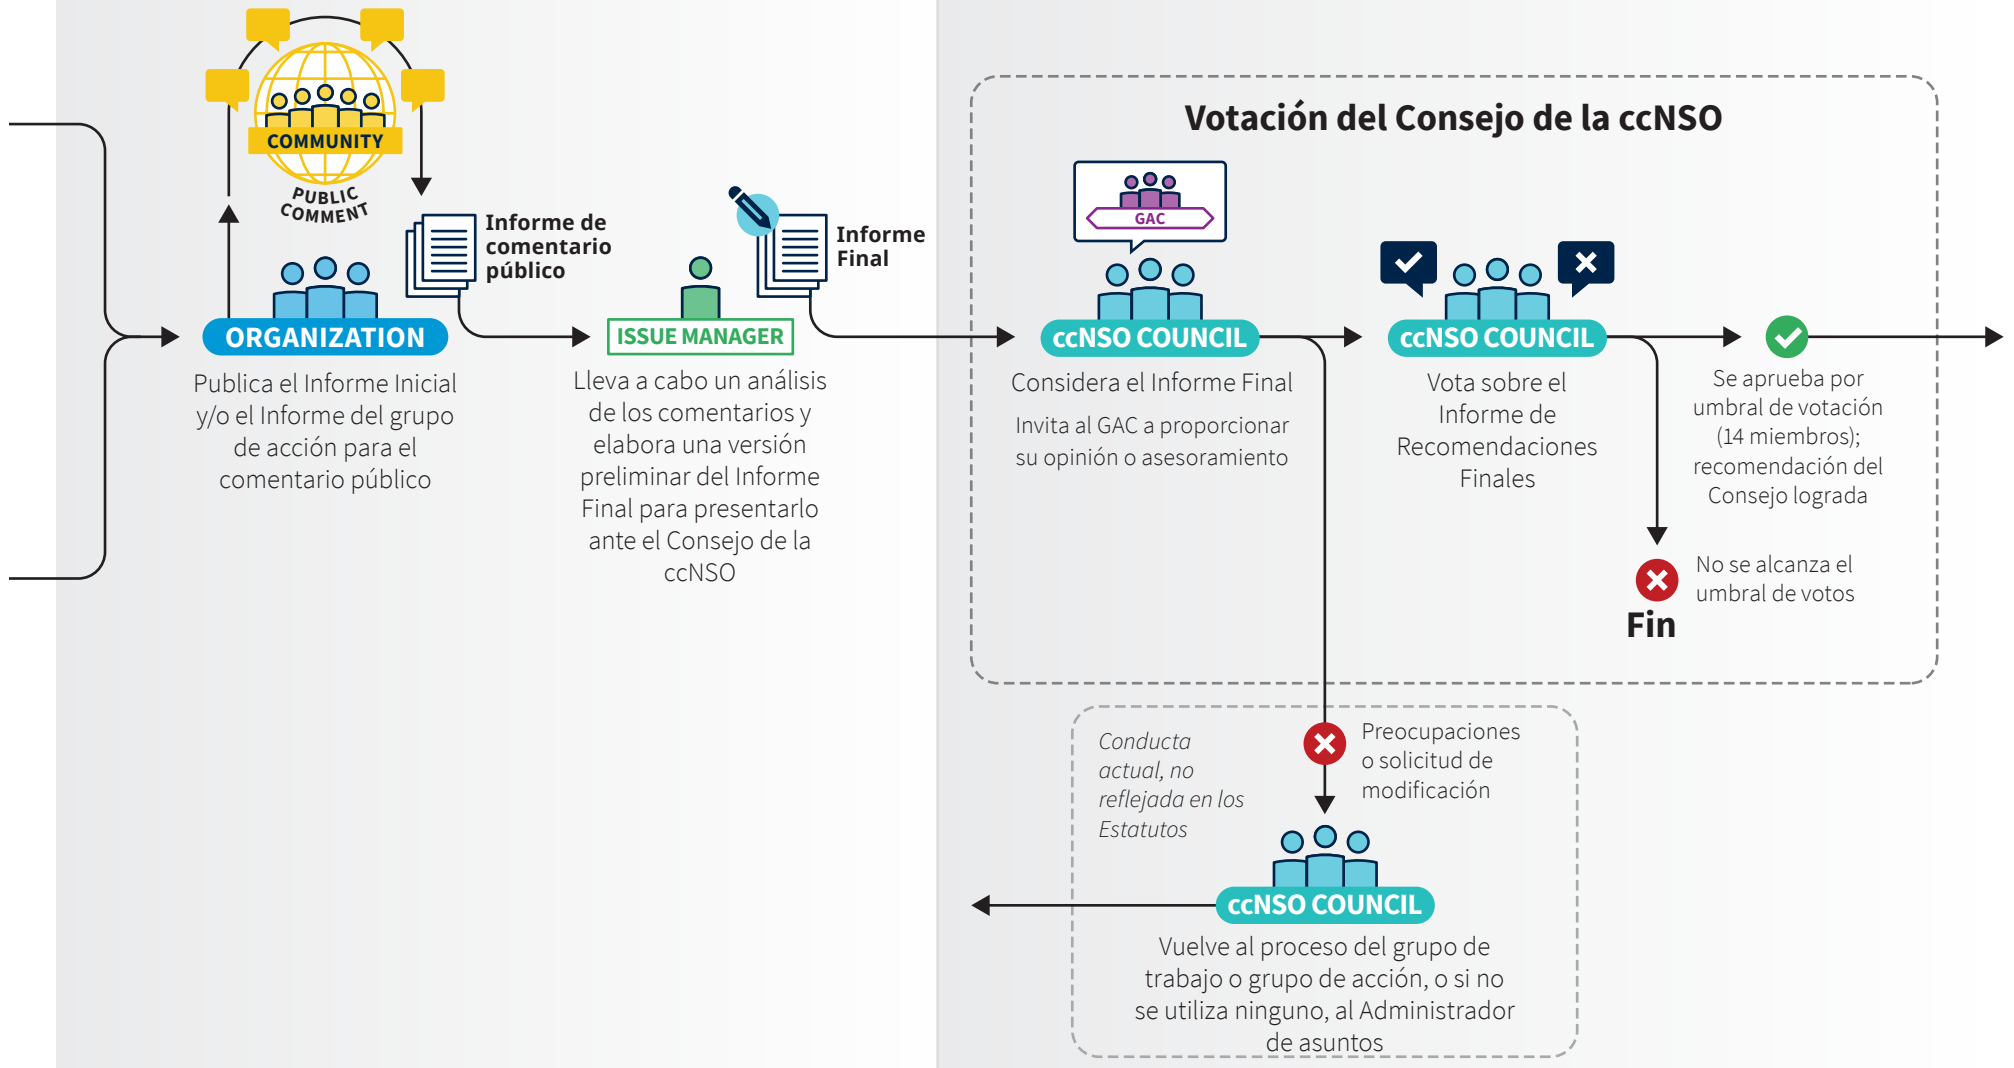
COMMUNITY

PUBLIC COMMENT

Informe de comentario público

ORGANIZATION

Publica el Informe Inicial y/o el Informe del grupo de acción para el comentario público

ISSUE MANAGER

Informe Final

Lleva a cabo un análisis de los comentarios y elabora una versión preliminar del Informe Final para presentarlo ante el Consejo de la ccNSO

Votación del Consejo de la ccNSO

GAC

ccNSO COUNCIL

Considera el Informe Final

Invita al GAC a proporcionar su opinión o asesoramiento

ccNSO COUNCIL

Vota sobre el Informe de Recomendaciones Finales

Se aprueba por umbral de votación (14 miembros); recomendación del Consejo lograda

No se alcanza el umbral de votos

Fin

Conducta actual, no reflejada en los Estatutos

Preocupaciones o solicitud de modificación

ccNSO COUNCIL

Vuelve al proceso del grupo de trabajo o grupo de acción, o si no se utiliza ninguno, al Administrador de asuntos